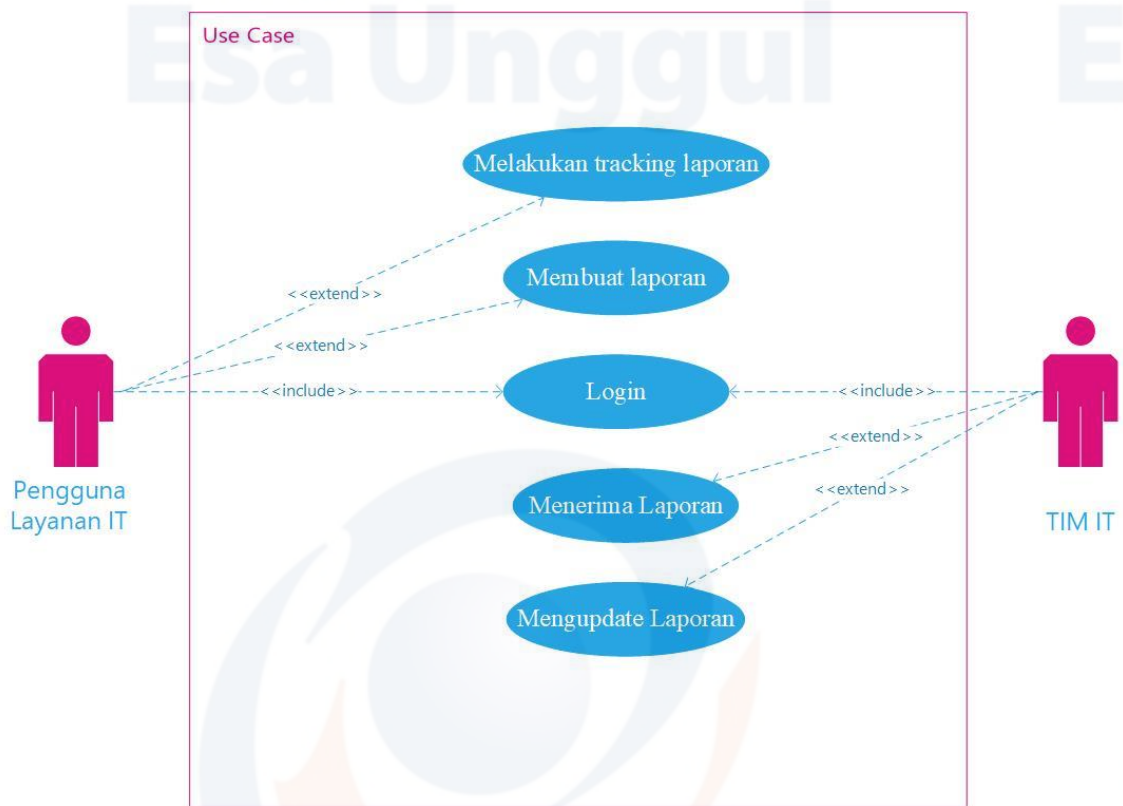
Esa Unggul

Use Case

Melakukan tracking laporan

Membuat laporan

Login

Menerima Laporan

Mengupdate Laporan

<<extend>>

<<extend>>

<<include>>

<<include>>

<<extend>>

<<extend>>

Pengguna Layanan IT

TIM IT